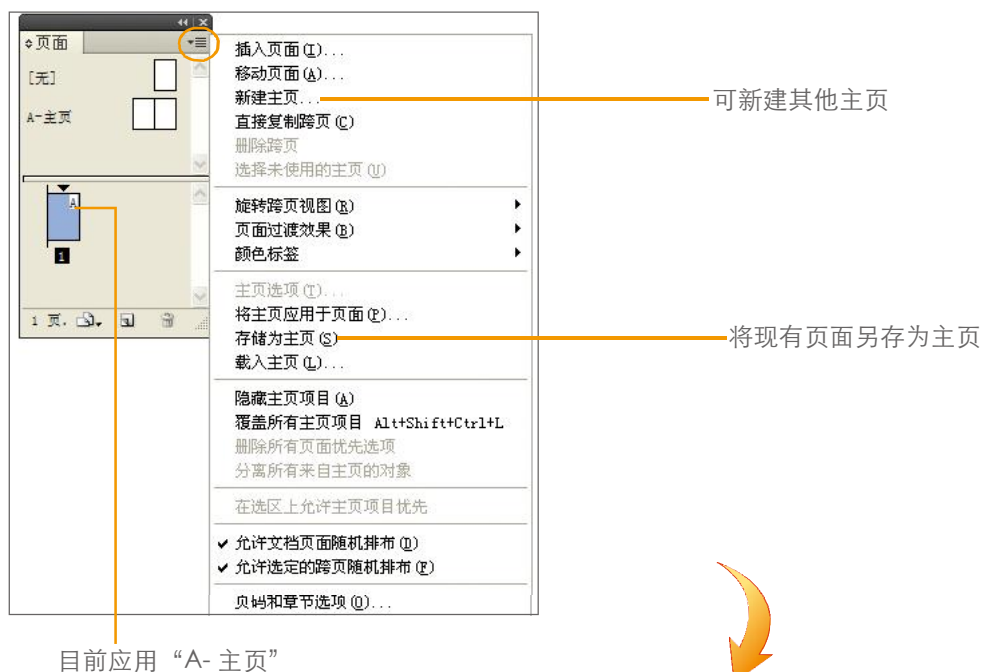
页面

[无]

A-主页

A

1

1 页，

插入页面(I)...
移动页面(A)...
新建主页...
直接复制跨页(C)
删除跨页
选择未使用的主页(U)

旋转跨页视图(R)
页面过渡效果(B)
颜色标签

主页选项(T)...
将主页应用于页面(P)...
存储为主页(S)
载入主页(L)...

隐藏主页项目(A)
覆盖所有主页项目 Alt+Shift+Ctrl+L
删除所有页面优先选项
分离所有来自主页的对象

在选区上允许主页项目优先

✔ 允许文档页面随机排布(D)
✔ 允许选定的跨页随机排布(F)

页码和章节选项(O)...

可新建其他主页

将现有页面另存为主页

目前应用“A- 主页”